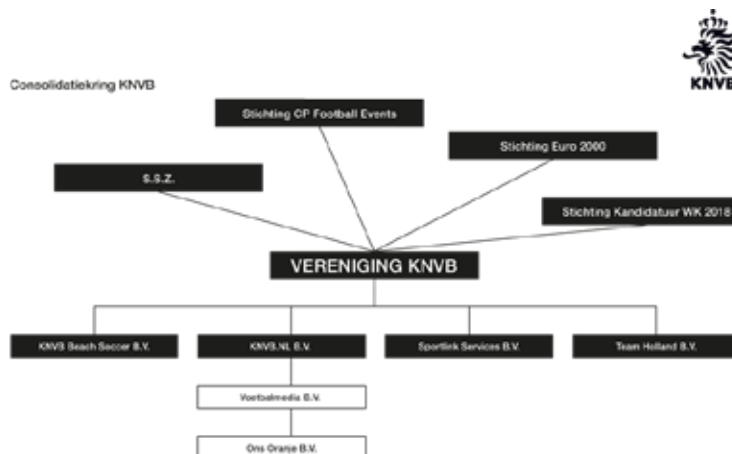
KNVB

Consolidatiekring KNVB

Stichting CP Football Events

Stichting Euro 2000

S.S.Z.

Stichting Kandidatuur WK 2018

VERENIGING KNVB

KNVB Beach Soccer B.V.

KNVB.NL B.V.

Sportlink Services B.V.

Team Holland B.V.

Voetbalmedia B.V.

Ons Oranje B.V.